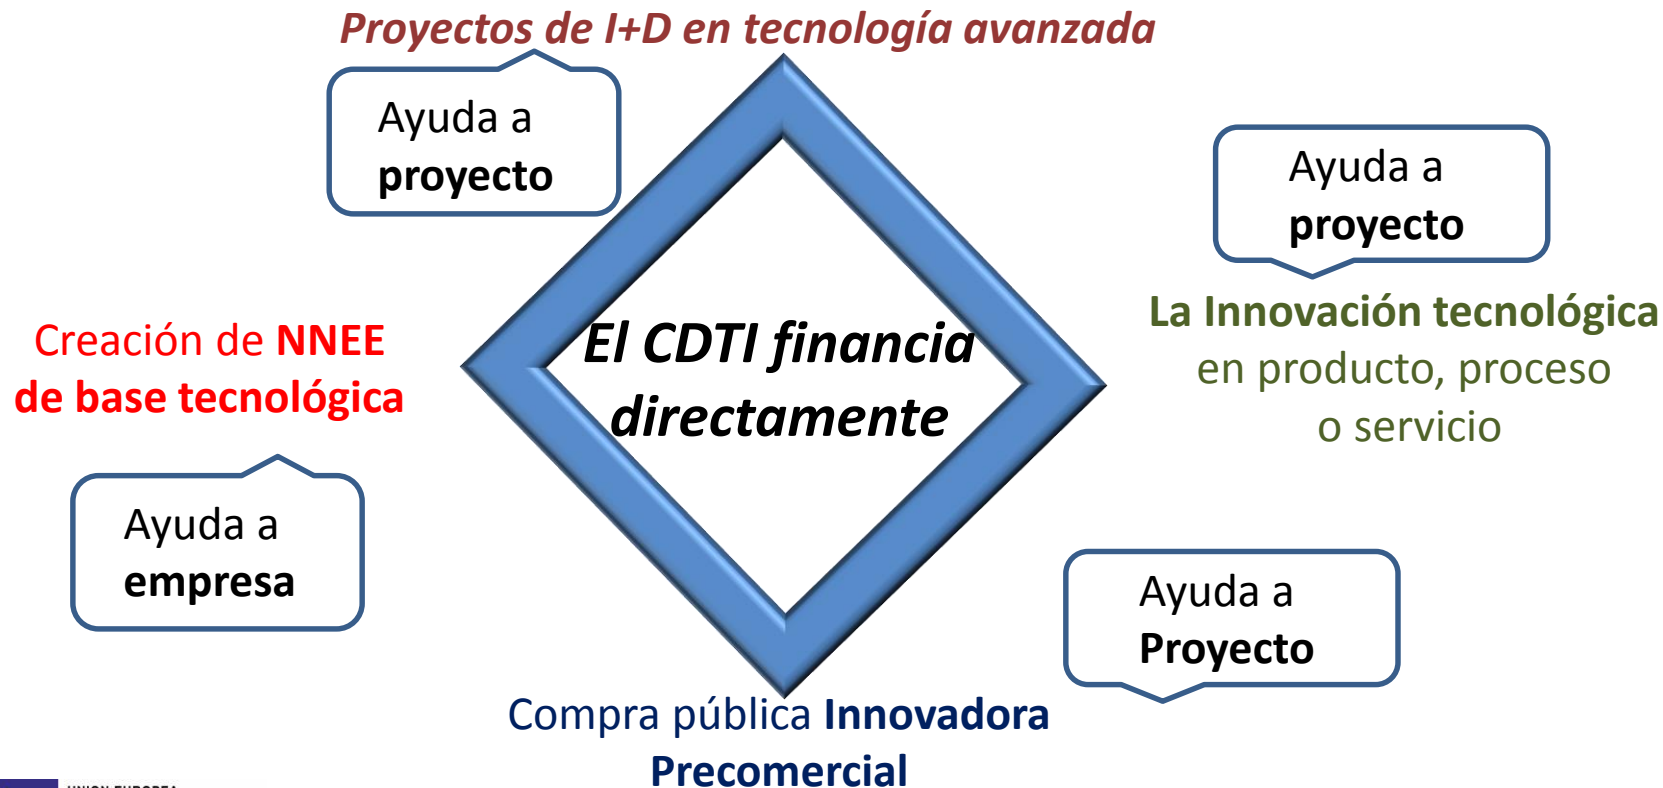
Proyectos de I+D en tecnología avanzada

Ayuda a **proyecto**

Ayuda a **proyecto**

La Innovación tecnológica en producto, proceso o servicio

Creación de NNEE de base tecnológica

El CDTI financia directamente

Ayuda a **empresa**

Ayuda a **Proyecto**

Compra pública Innovadora Precomercial

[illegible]